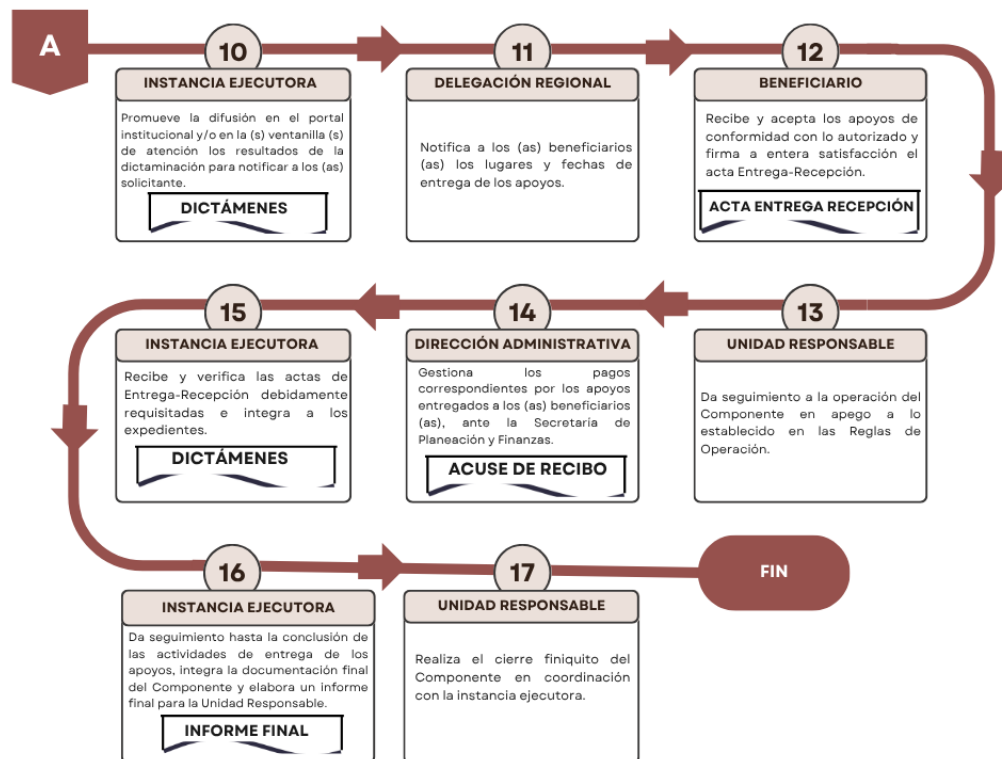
A

10

INSTANCIA EJECUTORA

Promueve la difusión en el portal institucional y/o en la (s) ventanilla (s) de atención los resultados de la dictaminación para notificar a los (as) solicitante.

DICTÁMENES

11

DELEGACIÓN REGIONAL

Notifica a los (as) beneficiarios (as) los lugares y fechas de entrega de los apoyos.

12

BENEFICIARIO

Recibe y acepta los apoyos de conformidad con lo autorizado y firma a entera satisfacción el acta Entrega-Recepción.

ACTA ENTREGA RECEPCIÓN

13

UNIDAD RESPONSABLE

Da seguimiento a la operación del Componente en apego a lo establecido en las Reglas de Operación.

14

DIRECCIÓN ADMINISTRATIVA

Gestiona los pagos correspondientes por los apoyos entregados a los (as) beneficiarios (as), ante la Secretaría de Planeación y Finanzas.

ACUSE DE RECIBO

15

INSTANCIA EJECUTORA

Recibe y verifica las actas de Entrega-Recepción debidamente requisitadas e integra a los expedientes.

DICTÁMENES

16

INSTANCIA EJECUTORA

Da seguimiento hasta la conclusión de las actividades de entrega de los apoyos, integra la documentación final del Componente y elabora un informe final para la Unidad Responsable.

INFORME FINAL

17

UNIDAD RESPONSABLE

Realiza el cierre finiquito del Componente en coordinación con la instancia ejecutora.

FIN